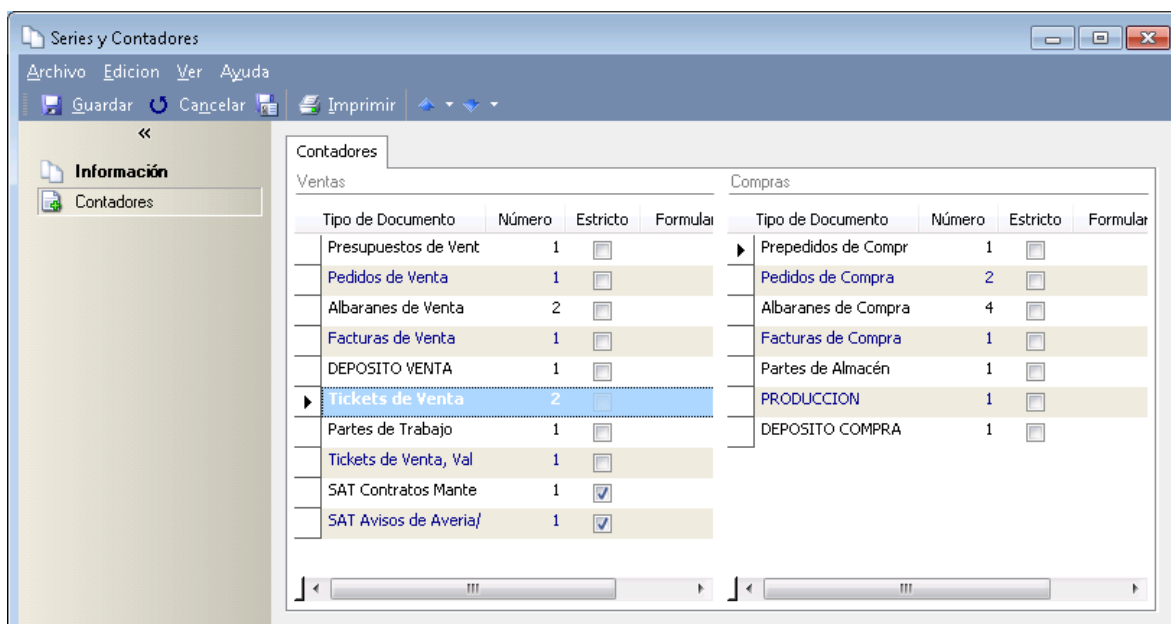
Series y Contadores

Archivo Edicion Ver Ayuda

Guardar Cancelar Imprimir

«

Información

Contadores

Contadores

Ventas

| Tipo de Documento | Número | Estricto | Formular |
|---|---|---|---|
| Presupuestos de Vent | 1 | | |
| Pedidos de Venta | 1 | | |
| Albaranes de Venta | 2 | | |
| Facturas de Venta | 1 | | |
| DEPOSITO VENTA | 1 | | |
| Tickets de Venta | 2 | | |
| Partes de Trabajo | 1 | | |
| Tickets de Venta, Val | 1 | | |
| SAT Contratos Mante | 1 | ✓ | |
| SAT Avisos de Averia/ | 1 | ✓ | |

Compras

| Tipo de Documento | Número | Estricto | Formular |
|---|---|---|---|
| Prepedidos de Compr | 1 | | |
| Pedidos de Compra | 2 | | |
| Albaranes de Compra | 4 | | |
| Facturas de Compra | 1 | | |
| Partes de Almacén | 1 | | |
| PRODUCCION | 1 | | |
| DEPOSITO COMPRA | 1 | | |